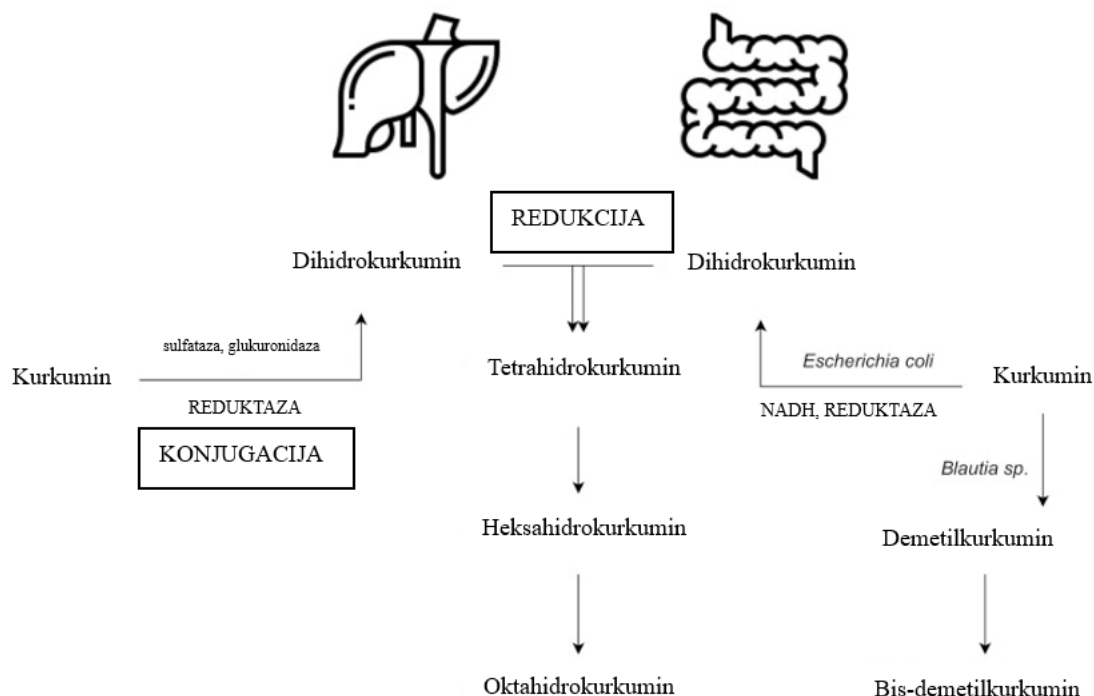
REDUKCIJA

Dihidrokurkumin

Dihidrokurkumin

sulfataza, glukuronidaza

Kurkumin

REDUKTAZA

KONJUGACIJA

Tetrahidrokurkumin

Escherichia coli

Kurkumin

NADH, REDUKTAZA

Blautia sp.

Heksahidrokurkumin

Demetilkurkumin

Oktahidrokurkumin

Bis-demetilkurkumin